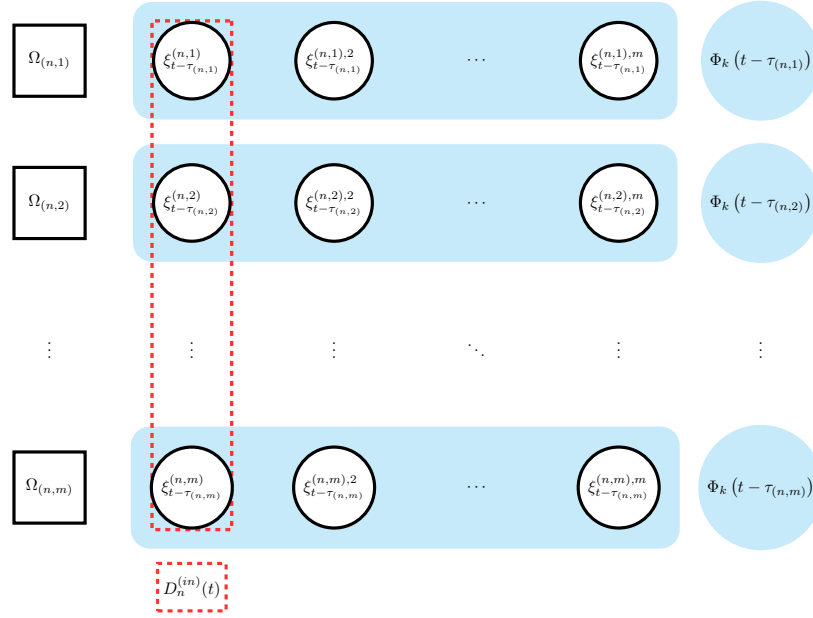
$\Omega_{(n,1)}$ $\xi_{t-\tau_{(n,1)}}^{(n,1)}$ $\xi_{t-\tau_{(n,1)}}^{(n,1),2}$ $\cdots$ $\xi_{t-\tau_{(n,1)}}^{(n,1),m}$ $\Phi_k\left(t-\tau_{(n,1)}\right)$

$\Omega_{(n,2)}$ $\xi_{t-\tau_{(n,2)}}^{(n,2)}$ $\xi_{t-\tau_{(n,2)}}^{(n,2),2}$ $\cdots$ $\xi_{t-\tau_{(n,2)}}^{(n,2),m}$ $\Phi_k\left(t-\tau_{(n,2)}\right)$

$\vdots$ $\vdots$ $\vdots$ $\ddots$ $\vdots$ $\vdots$

$\Omega_{(n,m)}$ $\xi_{t-\tau_{(n,m)}}^{(n,m)}$ $\xi_{t-\tau_{(n,m)}}^{(n,m),2}$ $\cdots$ $\xi_{t-\tau_{(n,m)}}^{(n,m),m}$ $\Phi_k\left(t-\tau_{(n,m)}\right)$

$D_n^{(in)}(t)$